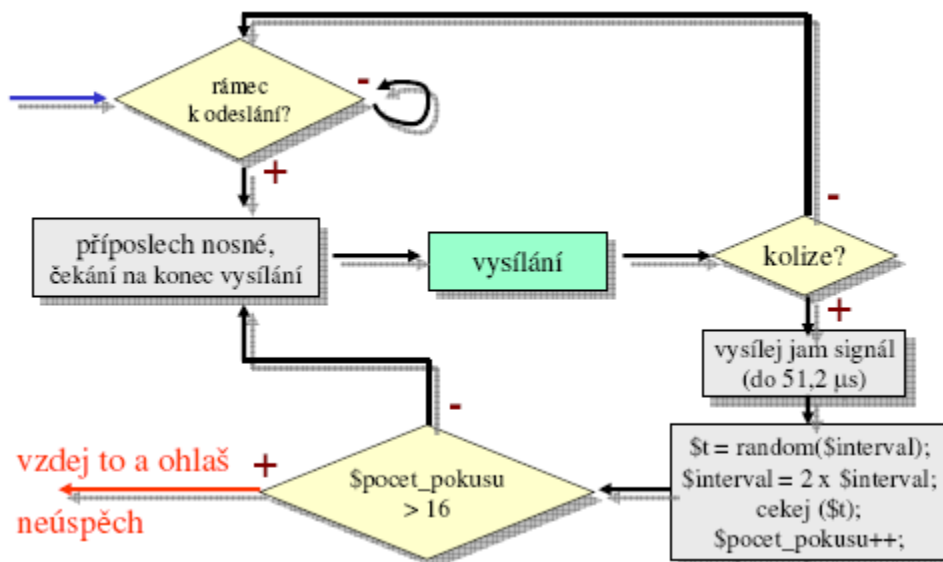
rámec k odeslání?

-

+

příposlech nosné, čekání na konec vysílání

vysílání

kolize?

-

+

vysílej jam signál (do 51,2 µs)

$t = random($interval); $interval = 2 x $interval; cekej ($t); $pocet_pokusu++;

$pocet_pokusu > 16

-

+

vzdej to a ohlaš neúspěch